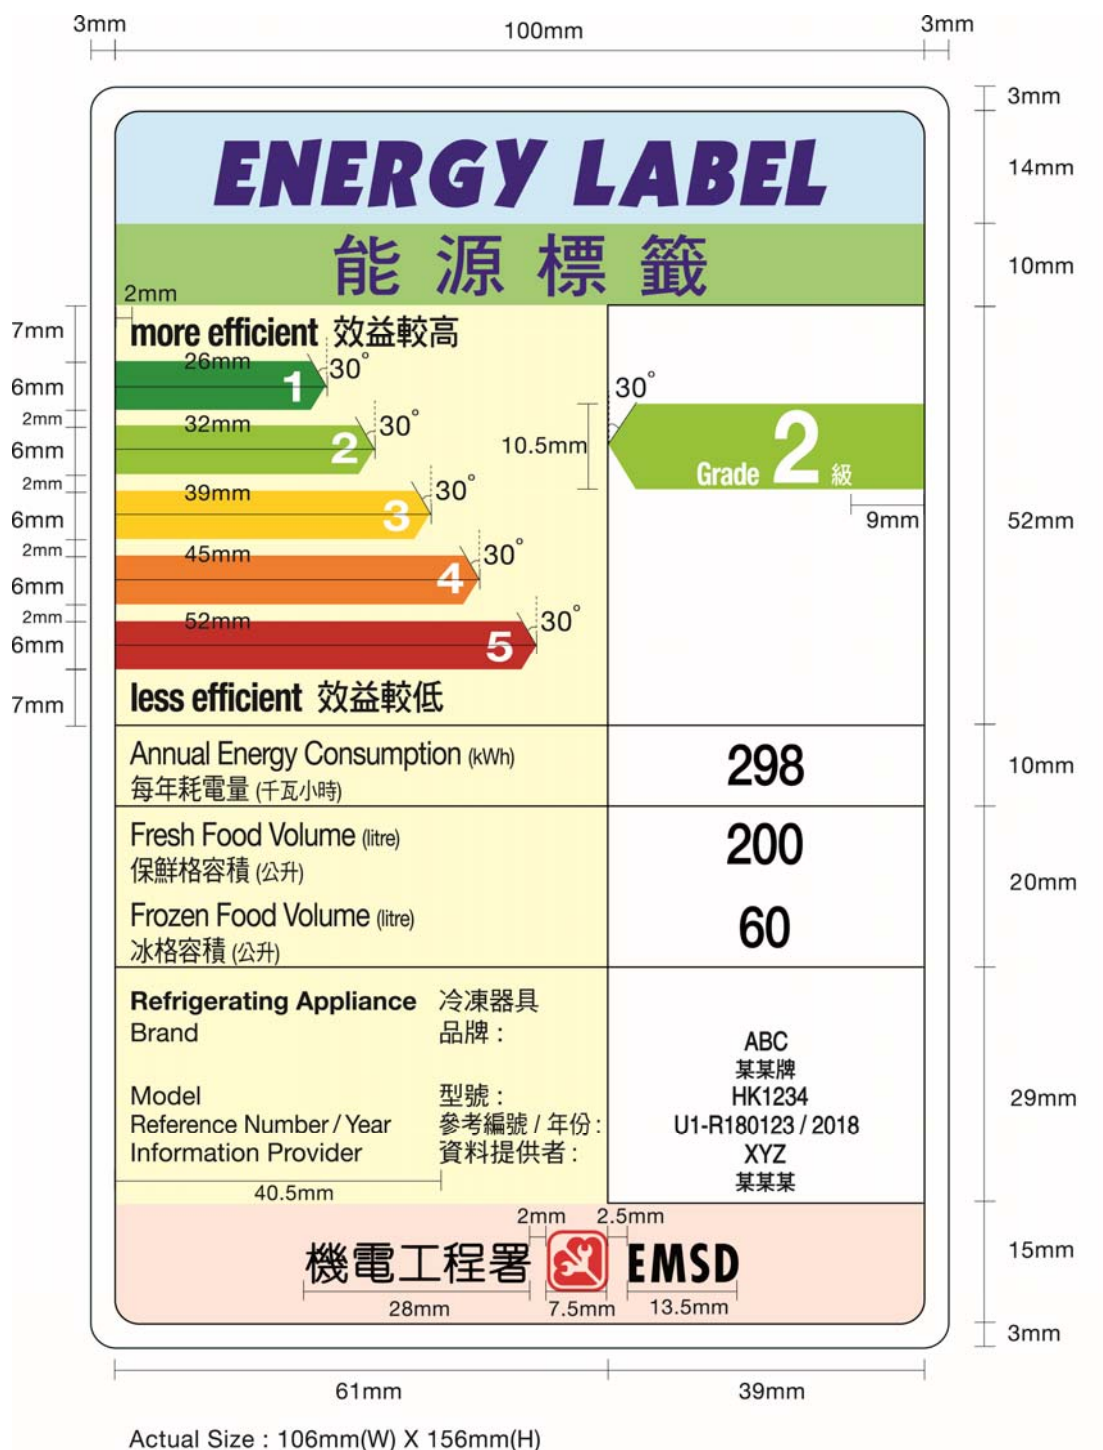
3mm 100mm 3mm

3mm

ENERGY LABEL

14mm

能 源 標 籤

10mm

2mm

7mm

more efficient 效益較高

26mm 30°

6mm 1

2mm

32mm 30°

6mm 2

2mm

10.5mm

30°

Grade 2 級

39mm 30°

6mm 3

9mm

52mm

2mm

45mm 30°

6mm 4

2mm

52mm 30°

6mm 5

7mm

less efficient 效益較低

Annual Energy Consumption (kWh)
每年耗電量 (千瓦小時)

298

10mm

Fresh Food Volume (litre)
保鮮格容積 (公升)

200

20mm

Frozen Food Volume (litre)
冰格容積 (公升)

60

Refrigerating Appliance 冷凍器具
Brand 品牌:

Model 型號:
Reference Number / Year 參考編號 / 年份:
Information Provider 資料提供者:

ABC
某某牌
HK1234
U1-R180123 / 2018
XYZ
某某某

29mm

40.5mm

2mm 2.5mm

機電工程署 EMSD

15mm

28mm 7.5mm 13.5mm

3mm

61mm 39mm

Actual Size : 106mm(W) X 156mm(H)